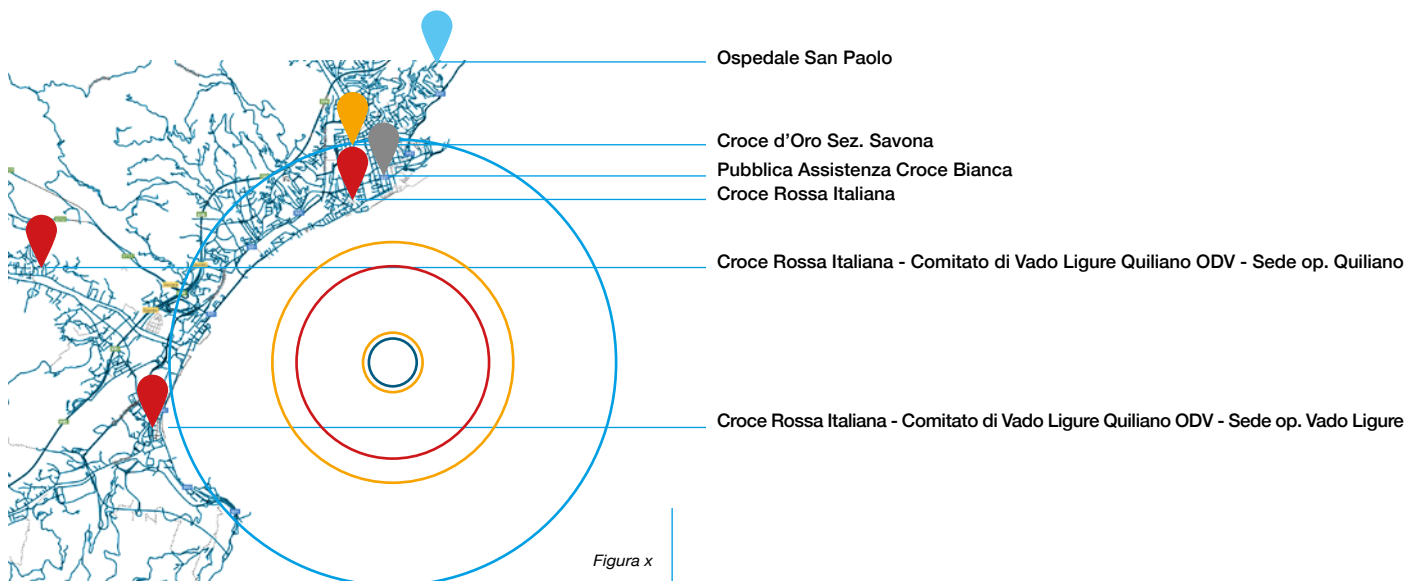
Ospedale San Paolo

Croce d’Oro Sez. Savona

Pubblica Assistenza Croce Bianca

Croce Rossa Italiana

Croce Rossa Italiana - Comitato di Vado Ligure Quiliano ODV - Sede op. Quiliano

Croce Rossa Italiana - Comitato di Vado Ligure Quiliano ODV - Sede op. Vado Ligure

Figura x